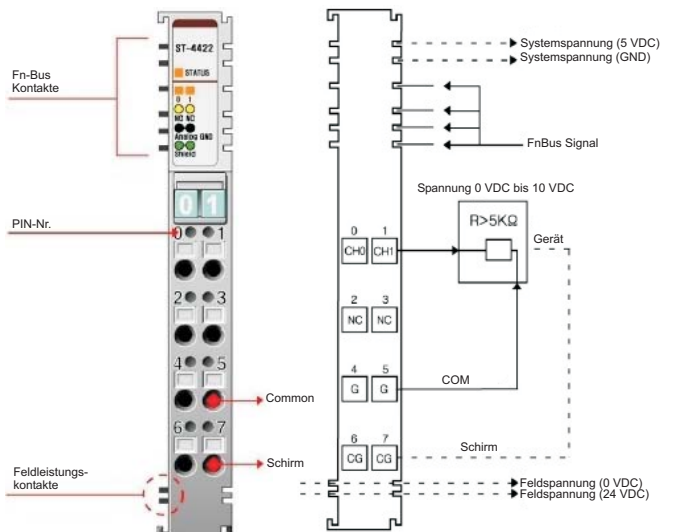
ST-4422

STATUS

0 1

NC NC

Analog GND

Shield

0 1

Fn-Bus Kontakte

PIN-Nr.

0 1

2 3

4 5

6 7

Common

Schirm

Feldleistungskontakte

Systemspannung (5 VDC)

Systemspannung (GND)

FnBus Signal

Spannung 0 VDC bis 10 VDC

R>5KΩ

Gerät

| 0 | 1 |
|---|---|
| CH0 | CH1 |
| 2 | 3 |
| NC | NC |
| 4 | 5 |
| G | G |
| 6 | 7 |
| CG | CG |

COM

Schirm

Feldspannung (0 VDC)

Feldspannung (24 VDC)